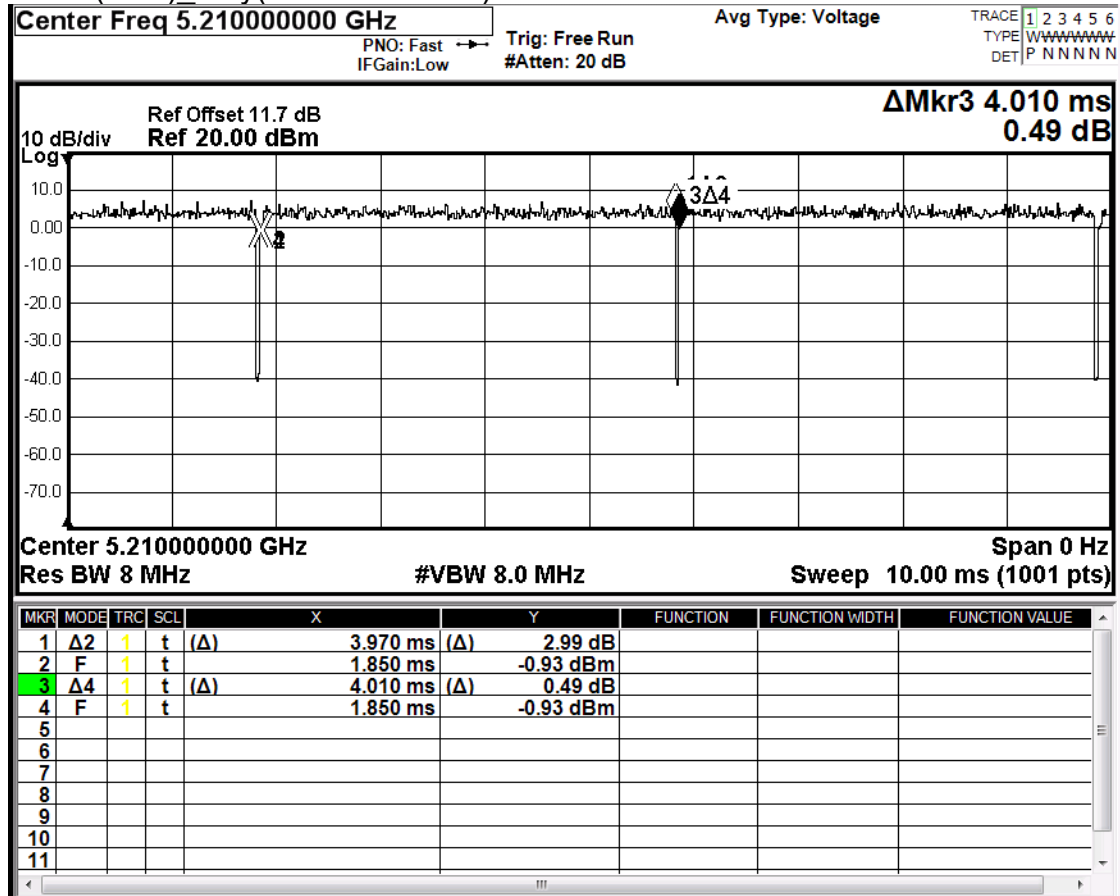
Center Freq 5.210000000 GHz
PNO: Fast
IFGain:Low
Trig: Free Run
#Atten: 20 dB
Avg Type: Voltage
TRACE 1 2 3 4 5 6
TYPE WWWWWW
DET P N N N N N

Ref Offset 11.7 dB
10 dB/div Ref 20.00 dBm
Log
ΔMkr3 4.010 ms
0.49 dB

10.0
0.00
-10.0
-20.0
-30.0
-40.0
-50.0
-60.0
-70.0

2
3Δ4

Center 5.210000000 GHz
Span 0 Hz
Res BW 8 MHz
#VBW 8.0 MHz
Sweep 10.00 ms (1001 pts)

| MKR | MODE | TRC | SCL | X | | Y | | FUNCTION | FUNCTION WIDTH | FUNCTION VALUE |
|---|---|---|---|---|---|---|---|---|---|---|
| 1 | Δ2 | 1 | t | (Δ) | 3.970 ms | (Δ) | 2.99 dB | | | |
| 2 | F | 1 | t | | 1.850 ms | | -0.93 dBm | | | |
| 3 | Δ4 | 1 | t | (Δ) | 4.010 ms | (Δ) | 0.49 dB | | | |
| 4 | F | 1 | t | | 1.850 ms | | -0.93 dBm | | | |
| 5 | | | | | | | | | | |
| 6 | | | | | | | | | | |
| 7 | | | | | | | | | | |
| 8 | | | | | | | | | | |
| 9 | | | | | | | | | | |
| 10 | | | | | | | | | | |
| 11 | | | | | | | | | | |